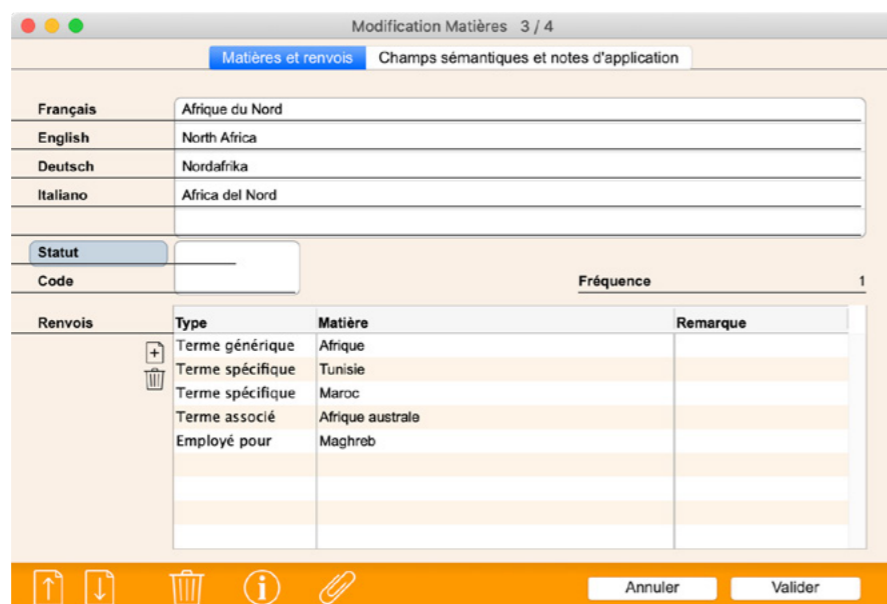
Modification Matières 3 / 4

Matières et renvois | Champs sémantiques et notes d'application

Français: Afrique du Nord
English: North Africa
Deutsch: Nordafrika
Italiano: Africa del Nord

Statut
Code
Fréquence 1

Renvois

| Type | Matière | Remarque |
|---|---|---|
| Terme générique | Afrique | |
| Terme spécifique | Tunisie | |
| Terme spécifique | Maroc | |
| Terme associé | Afrique australe | |
| Employé pour | Maghreb | |

Annuler
Valider